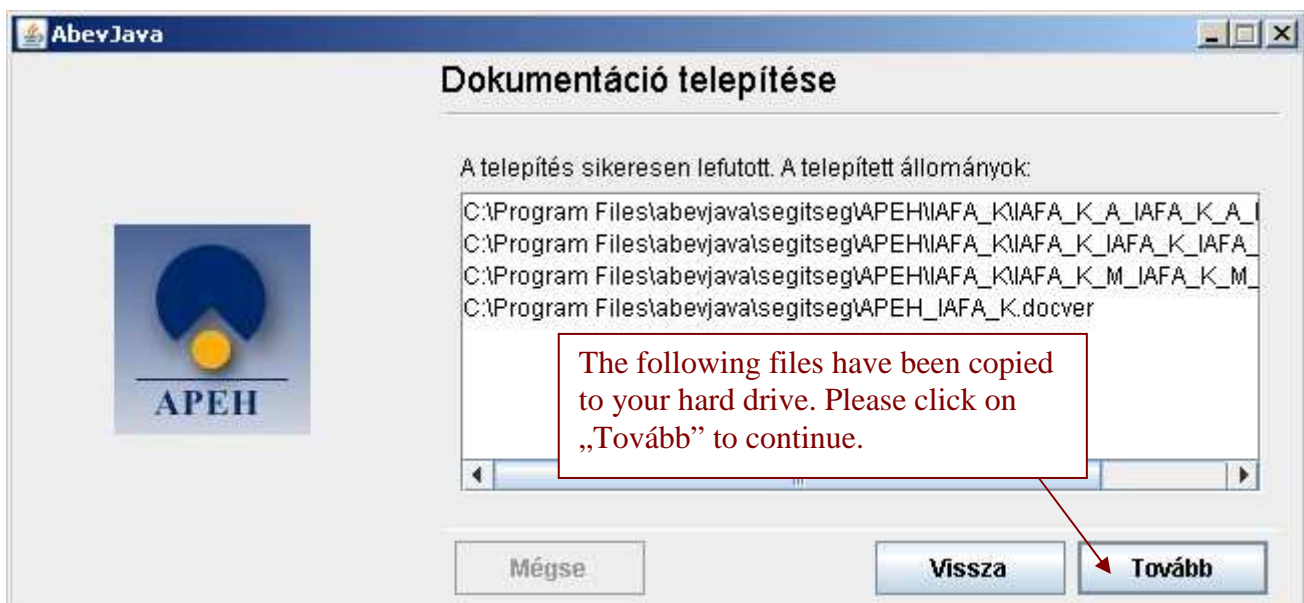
AbevJava

Dokumentáció telepítése

A telepítés sikeresen lefutott. A telepített állományok:

C:\Program Files\abevjava\segitseg\APEH\IAFA_K\IAFA_K_A_IAFA_K_A_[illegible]
C:\Program Files\abevjava\segitseg\APEH\IAFA_K\IAFA_K_IAFA_K_IAFA_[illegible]
C:\Program Files\abevjava\segitseg\APEH\IAFA_K\IAFA_K_M_IAFA_K_M_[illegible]
C:\Program Files\abevjava\segitseg\APEH_IAFA_K.docver

APEH

The following files have been copied to your hard drive. Please click on „Tovább" to continue.

Mégse

Vissza

Tovább